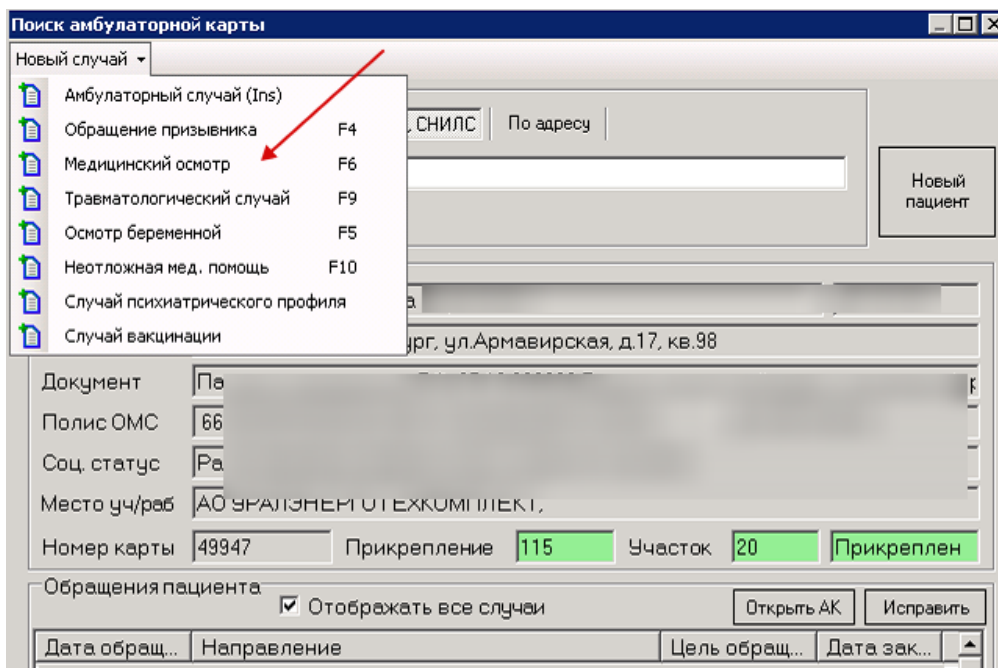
Поиск амбулаторной карты

Новый случай ▾

Амбулаторный случай (Ins)
Обращение призывника F4
Медицинский осмотр F6
Травматологический случай F9
Осмотр беременной F5
Неотложная мед. помощь F10
Случай психиатрического профиля
Случай вакцинации

, СНИЛС | По адресу

Новый пациент

а

ург, ул.Армавирская, д.17, кв.98

Документ Па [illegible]
Полис ОМС 66 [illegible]
Соц. статус Ра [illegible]
Место уч/раб АО УРАЛЭНЕРГОТЕХКОМПЛЕКТ,
Номер карты 49947 Прикрепление 115 Участок 20 Прикреплен

Обращения пациента
☑ Отображать все случаи
Открыть АК Исправить

| Дата обращ... | Направление | Цель обращ... | Дата зак... |
|---|---|---|---|